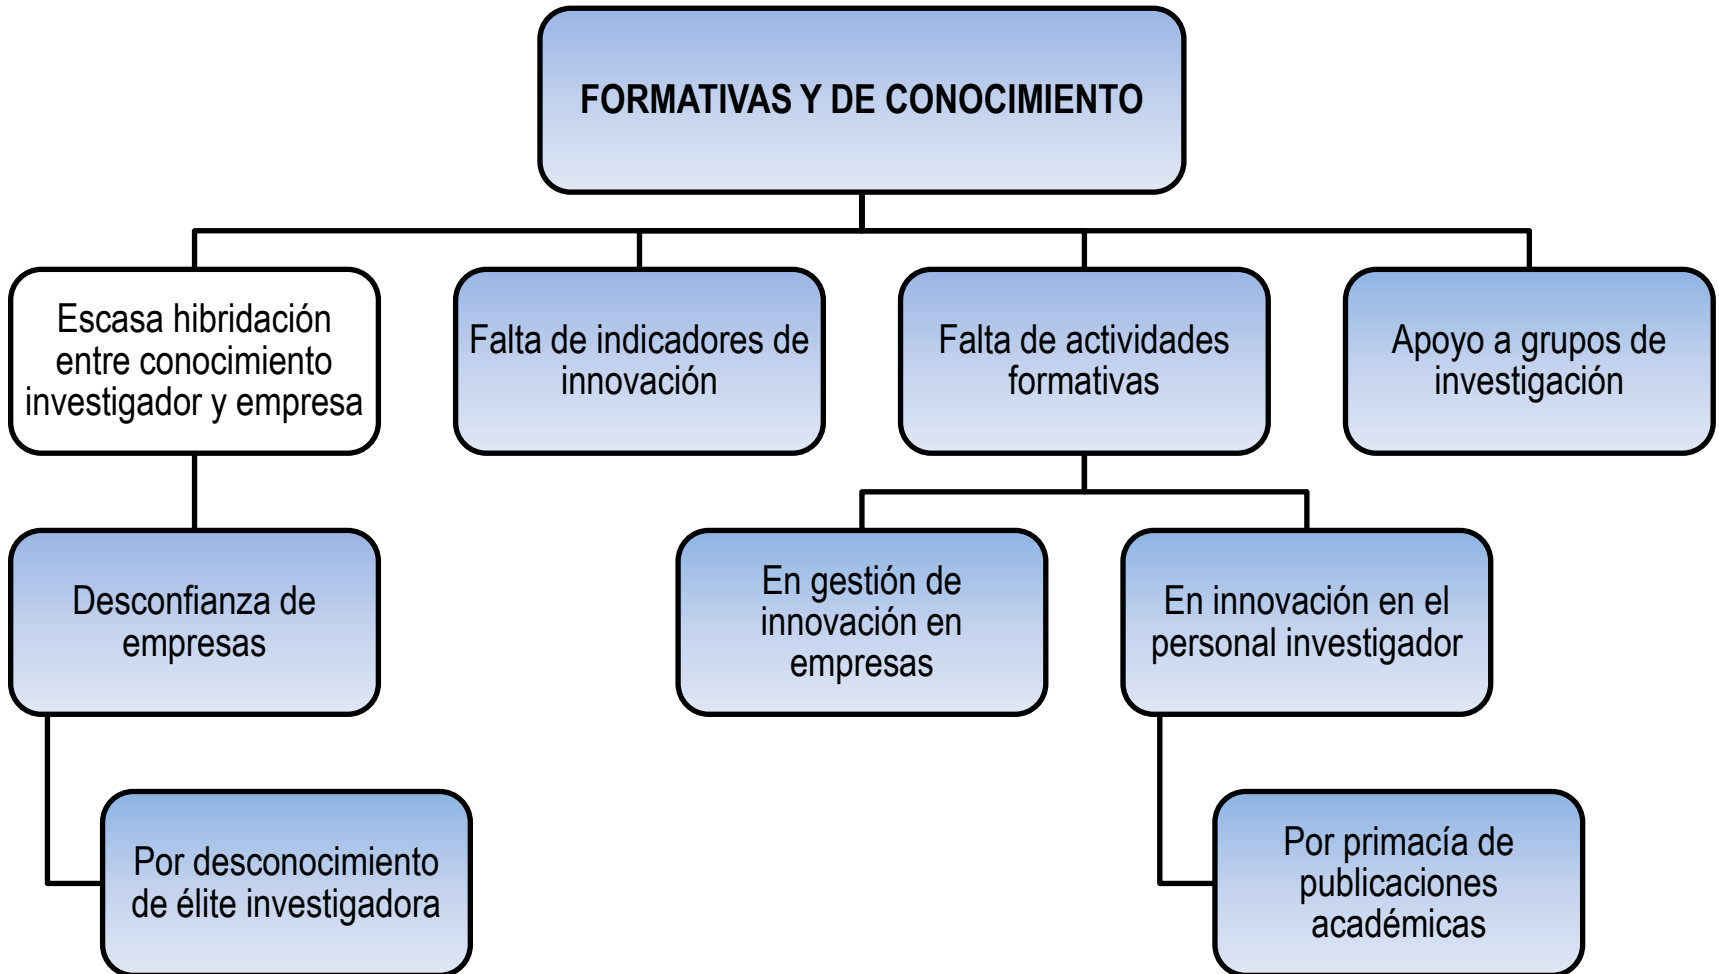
FORMATIVAS Y DE CONOCIMIENTO

Escasa hibridación entre conocimiento investigador y empresa

Desconfianza de empresas

Por desconocimiento de élite investigadora

Falta de indicadores de innovación

Falta de actividades formativas

En gestión de innovación en empresas

En innovación en el personal investigador

Por primacía de publicaciones académicas

Apoyo a grupos de investigación